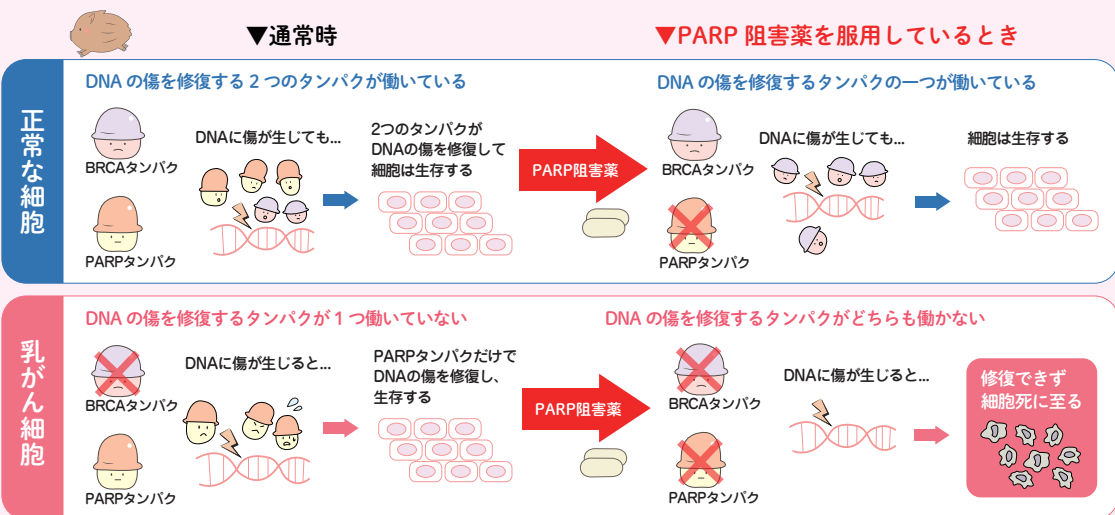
▼通常時

▼PARP 阻害薬を服用しているとき

正常な細胞

DNA の傷を修復する 2 つのタンパクが働いている

BRCAタンパク

PARPタンパク

DNAに傷が生じても...

2つのタンパクがDNAの傷を修復して細胞は生存する

PARP阻害薬

DNA の傷を修復するタンパクの一つが働いている

BRCAタンパク

PARPタンパク

DNAに傷が生じても...

細胞は生存する

乳がん細胞

DNA の傷を修復するタンパクが 1 つ働いていない

BRCAタンパク

PARPタンパク

DNAに傷が生じると...

PARPタンパクだけでDNAの傷を修復し、生存する

PARP阻害薬

DNA の傷を修復するタンパクがどちらも働かない

BRCAタンパク

PARPタンパク

DNAに傷が生じると...

修復できず細胞死に至る